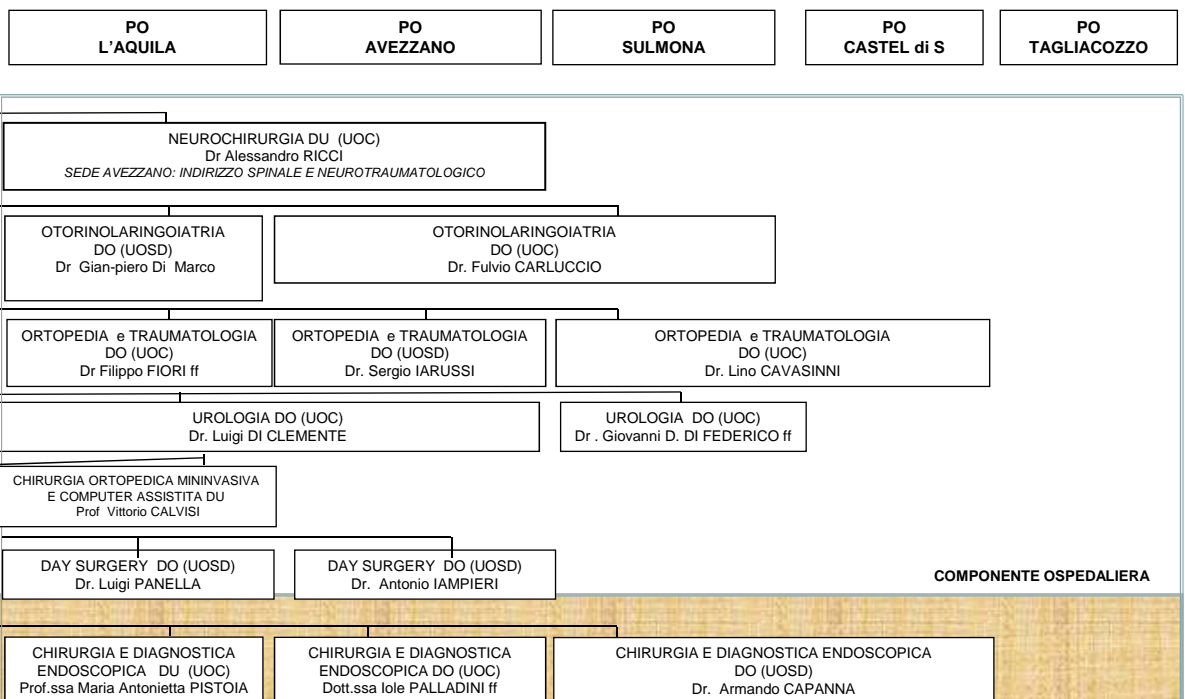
PO L'AQUILA

PO AVEZZANO

PO SULMONA

PO CASTEL di S

PO TAGLIACOZZO

NEUROCHIRURGIA DU (UOC)
Dr Alessandro RICCI
SEDE AVEZZANO: INDIRIZZO SPINALE E NEUROTRAUMATOLOGICO

OTORINOLARINGOIATRIA
DO (UOSD)
Dr Gian-piero Di Marco

OTORINOLARINGOIATRIA
DO (UOC)
Dr. Fulvio CARLUCCIO

ORTOPEDIA e TRAUMATOLOGIA
DO (UOC)
Dr Filippo FIORI ff

ORTOPEDIA e TRAUMATOLOGIA
DO (UOSD)
Dr. Sergio IARUSSI

ORTOPEDIA e TRAUMATOLOGIA
DO (UOC)
Dr. Lino CAVASINNI

UROLOGIA DO (UOC)
Dr. Luigi DI CLEMENTE

UROLOGIA DO (UOC)
Dr . Giovanni D. DI FEDERICO ff

CHIRURGIA ORTOPEDICA MININVASIVA E COMPUTER ASSISTITA DU
Prof Vittorio CALVISI

DAY SURGERY DO (UOSD)
Dr. Luigi PANELLA

DAY SURGERY DO (UOSD)
Dr. Antonio IAMPIERI

COMPONENTE OSPEDALIERA

CHIRURGIA E DIAGNOSTICA ENDOSCOPICA DU (UOC)
Prof.ssa Maria Antonietta PISTOIA

CHIRURGIA E DIAGNOSTICA ENDOSCOPICA DO (UOC)
Dott.ssa Iole PALLADINI ff

CHIRURGIA E DIAGNOSTICA ENDOSCOPICA
DO (UOSD)
Dr. Armando CAPANNA